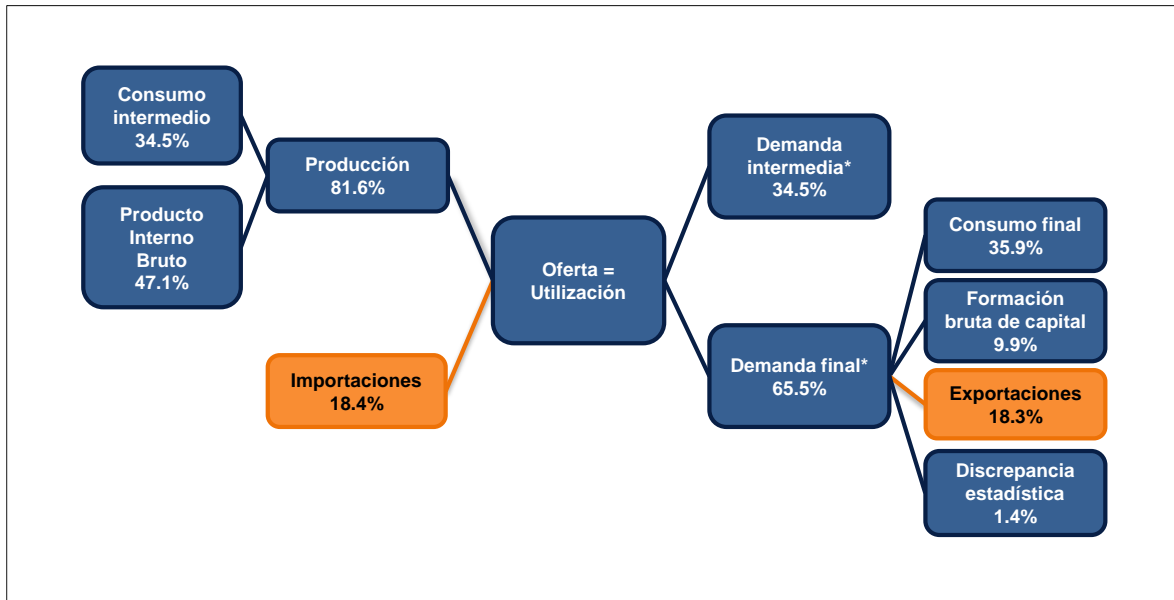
Consumo intermedio
34.5%

Producto Interno Bruto
47.1%

Producción
81.6%

Importaciones
18.4%

Oferta = Utilización

Demanda intermedia*
34.5%

Demanda final*
65.5%

Consumo final
35.9%

Formación bruta de capital
9.9%

Exportaciones
18.3%

Discrepancia estadística
1.4%